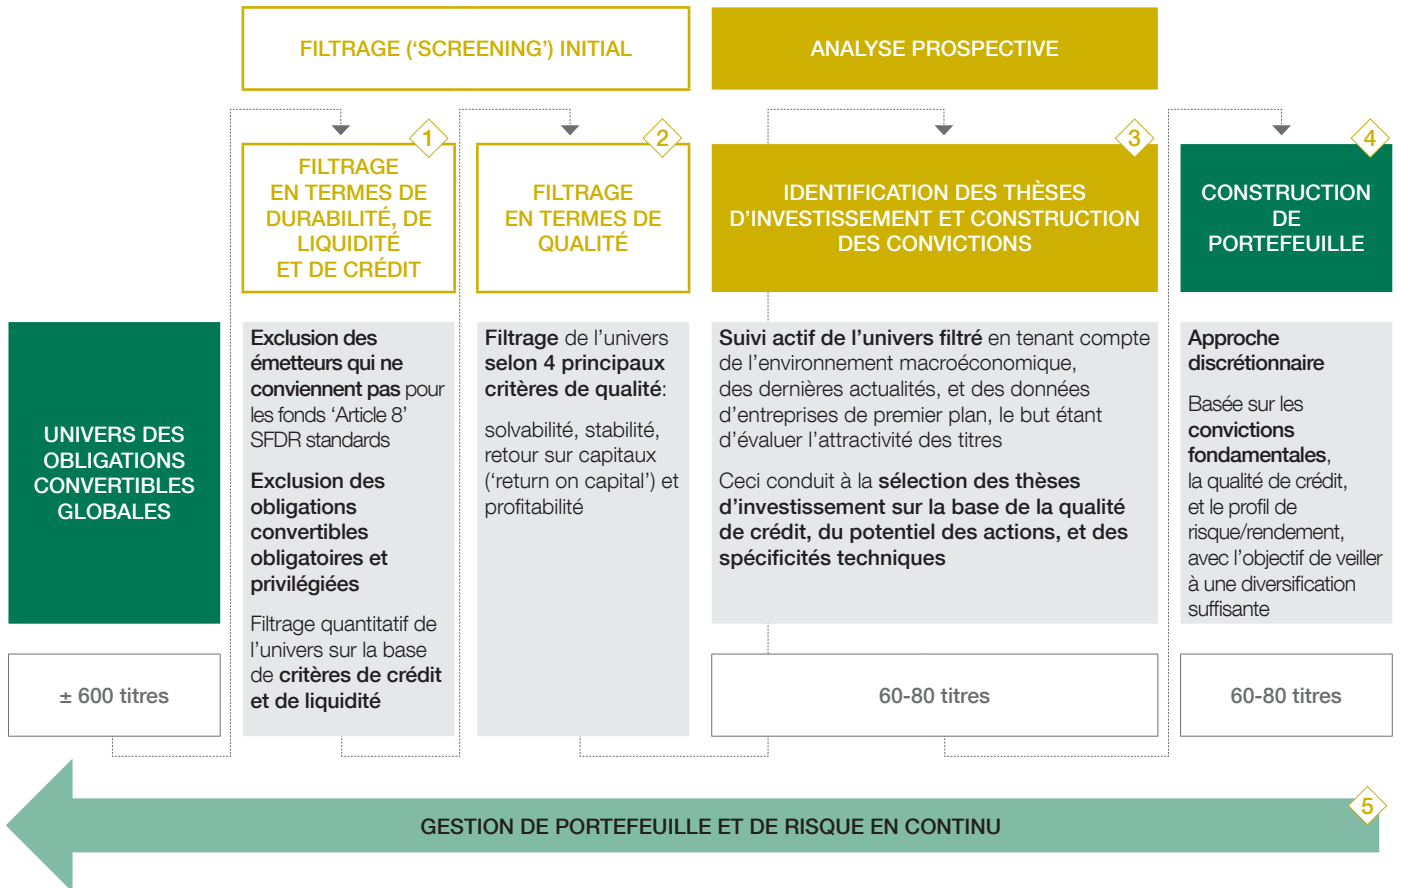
FILTRAGE ('SCREENING') INITIAL

ANALYSE PROSPECTIVE

1
FILTRAGE EN TERMES DE DURABILITÉ, DE LIQUIDITÉ ET DE CRÉDIT

2
FILTRAGE EN TERMES DE QUALITÉ

3
IDENTIFICATION DES THÈSES D'INVESTISSEMENT ET CONSTRUCTION DES CONVICTIONS

4
CONSTRUCTION DE PORTEFEUILLE

UNIVERS DES OBLIGATIONS CONVERTIBLES GLOBALES

Exclusion des émetteurs qui ne conviennent pas pour les fonds 'Article 8' SFDR standards

Exclusion des obligations convertibles obligatoires et privilégiées

Filtrage quantitatif de l'univers sur la base de critères de crédit et de liquidité

Filtrage de l'univers selon 4 principaux critères de qualité:

solvabilité, stabilité, retour sur capitaux ('return on capital') et profitabilité

Suivi actif de l'univers filtré en tenant compte de l'environnement macroéconomique, des dernières actualités, et des données d'entreprises de premier plan, le but étant d'évaluer l'attractivité des titres

Ceci conduit à la sélection des thèses d'investissement sur la base de la qualité de crédit, du potentiel des actions, et des spécificités techniques

Approche discrétionnaire

Basée sur les convictions fondamentales, la qualité de crédit, et le profil de risque/rendement, avec l'objectif de veiller à une diversification suffisante

± 600 titres

60-80 titres

60-80 titres

5
GESTION DE PORTEFEUILLE ET DE RISQUE EN CONTINU